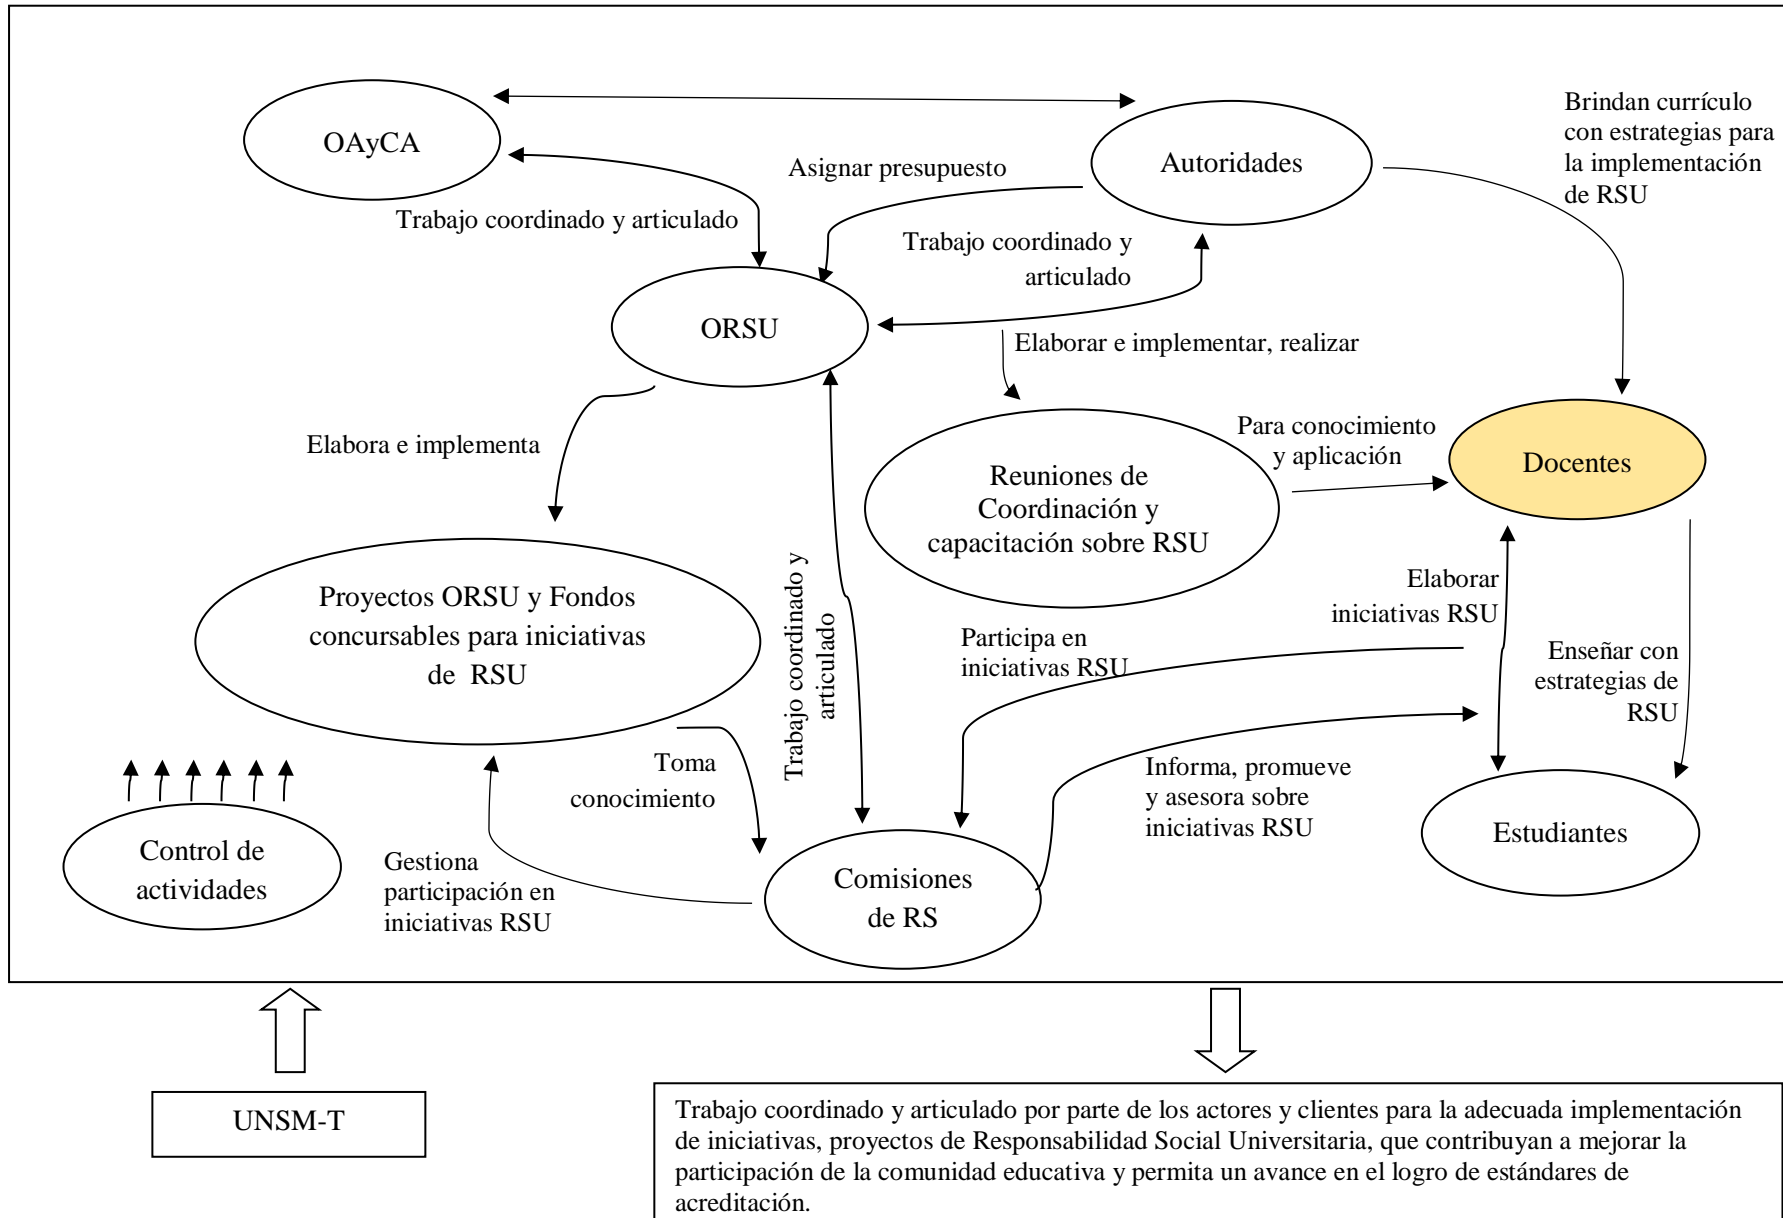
OAyCA

Autoridades

Brindan currículo con estrategias para la implementación de RSU

Asignar presupuesto

Trabajo coordinado y articulado

Trabajo coordinado y articulado

ORSU

Elaborar e implementar, realizar

Elabora e implementa

Para conocimiento y aplicación

Reuniones de Coordinación y capacitación sobre RSU

Docentes

Trabajo coordinado y articulado

Proyectos ORSU y Fondos concursables para iniciativas de RSU

Elaborar iniciativas RSU

Participa en iniciativas RSU

Enseñar con estrategias de RSU

Toma conocimiento

Informa, promueve y asesora sobre iniciativas RSU

Estudiantes

Control de actividades

Gestiona participación en iniciativas RSU

Comisiones de RS

UNSM-T

Trabajo coordinado y articulado por parte de los actores y clientes para la adecuada implementación de iniciativas, proyectos de Responsabilidad Social Universitaria, que contribuyan a mejorar la participación de la comunidad educativa y permita un avance en el logro de estándares de acreditación.